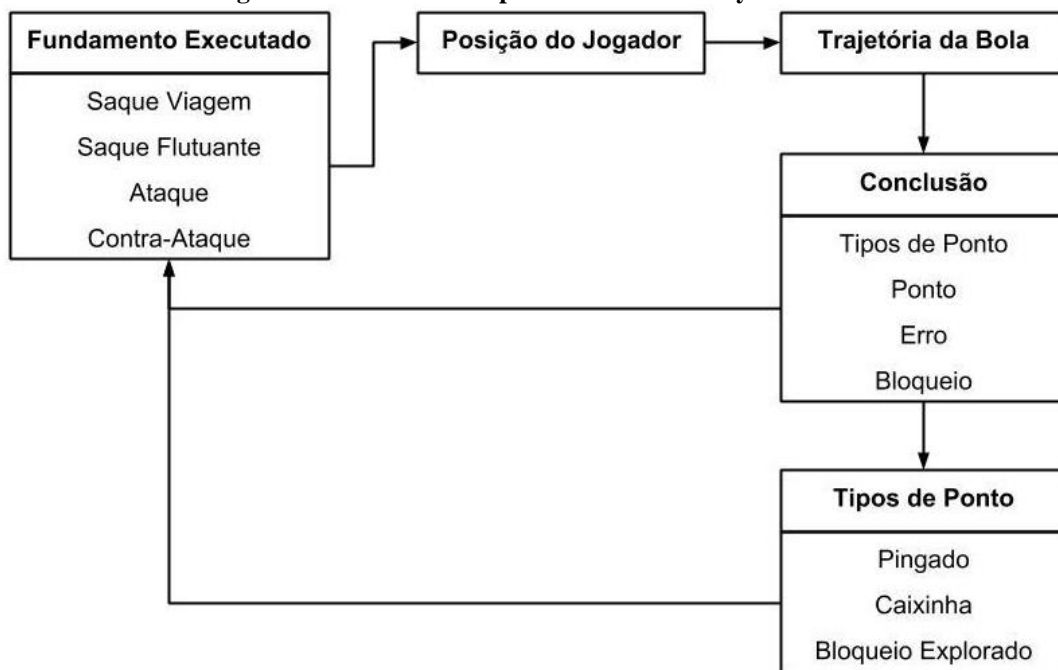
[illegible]

Fundamento Executado
Saque Viagem
Saque Flutuante
Ataque
Contra-Ataque

Posição do Jogador

Trajetória da Bola

Conclusão
Tipos de Ponto
Ponto
Erro
Bloqueio

Tipos de Ponto
Pingado
Caixinha
Bloqueio Explorado